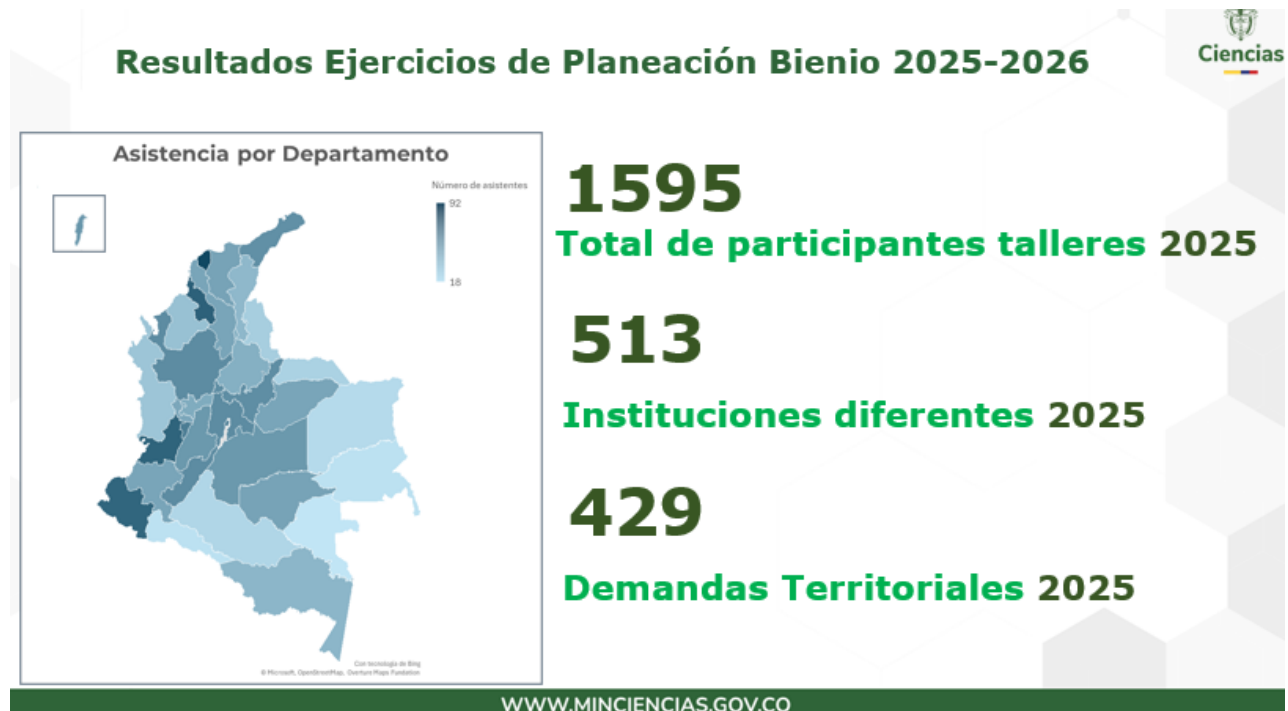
Resultados Ejercicios de Planeación Bienio 2025-2026

Ciencias

Asistencia por Departamento

Número de asistentes

92

18

Con tecnología de Bing
© Microsoft, OpenStreetMap, Overture Maps Fundation

1595
Total de participantes talleres 2025

513
Instituciones diferentes 2025

429
Demandas Territoriales 2025

WWW.MINCIENCIAS.GOV.CO